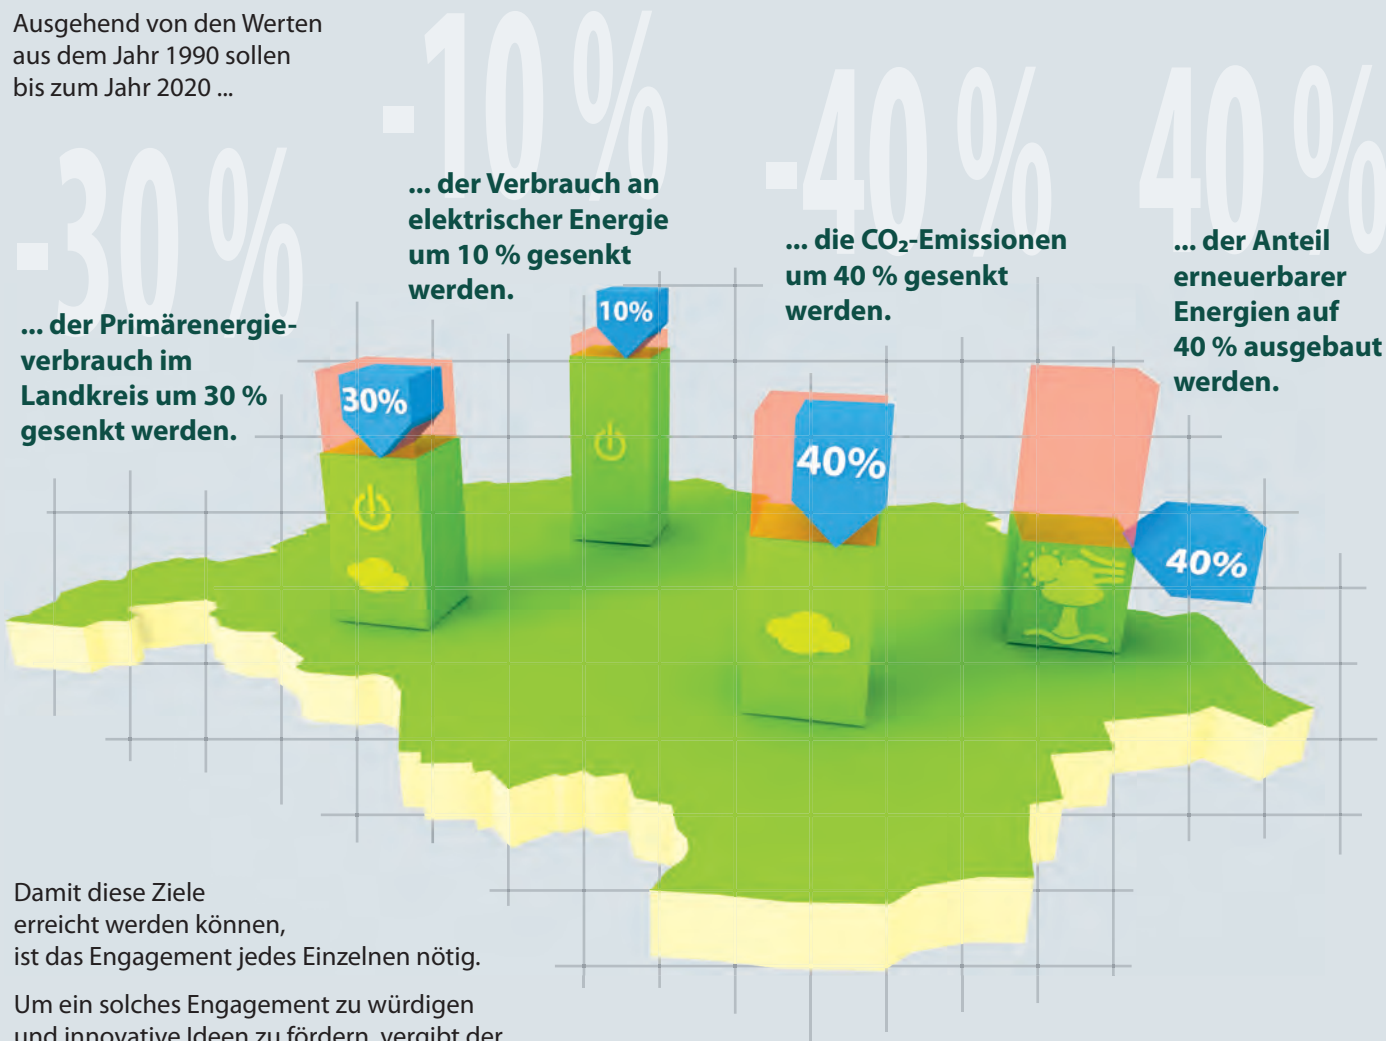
Ausgehend von den Werten aus dem Jahr 1990 sollen bis zum Jahr 2020 ...

-30 %

-10 %

-40 %

40 %

... der Primärenergieverbrauch im Landkreis um 30 % gesenkt werden.

... der Verbrauch an elektrischer Energie um 10 % gesenkt werden.

... die $CO_2$-Emissionen um 40 % gesenkt werden.

... der Anteil erneuerbarer Energien auf 40 % ausgebaut werden.

30%

10%

40%

40%

Damit diese Ziele erreicht werden können, ist das Engagement jedes Einzelnen nötig.

Um ein solches Engagement zu würdigen und innovative Ideen zu fördern, vergibt der